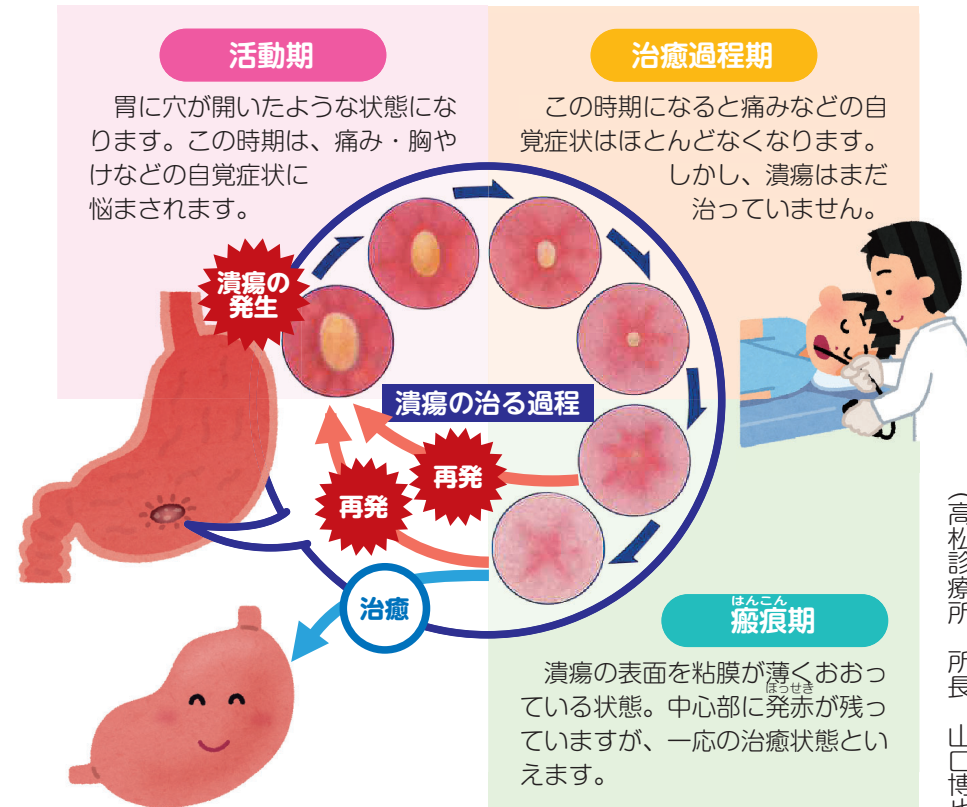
活動期

胃に穴が開いたような状態になります。この時期は、痛み・胸やけなどの自覚症状に悩まされます。

治癒過程期

この時期になると痛みなどの自覚症状はほとんどなくなります。しかし、潰瘍はまだ治っていません。

潰瘍の発生

潰瘍の治る過程

再発

再発

治癒

はんこん
瘢痕期

潰瘍の表面を粘膜が薄くおおっている状態。中心部に発赤（ほっせき）が残っていますが、一応の治癒状態といえます。

（高松診療所　所長　山口博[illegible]